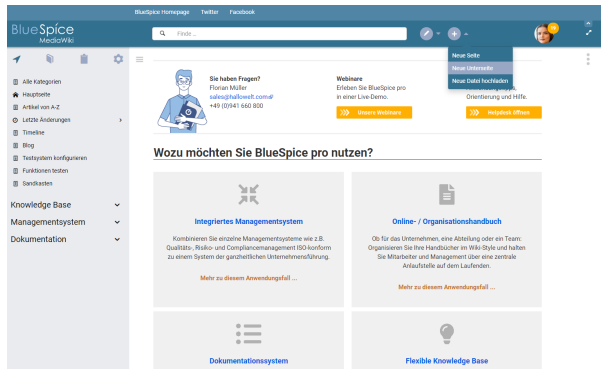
BlueSpice Homepage Twitter Facebook

BlueSpice MediaWiki

Finde...

Neue Seite
Neue Unterseite
Neue Datei hochladen

Alle Kategorien
Hauptseite
Artikel von A-Z
Letzte Änderungen
Timeline
Blog
Testsystem konfigurieren
Funktionen testen
Sandkasten

Knowledge Base
Managementsystem
Dokumentation

Sie haben Fragen?
Florian Müller
sales@hallowelt.com
+49 (0)941 660 800

Webinare
Erleben Sie BlueSpice pro in einer Live-Demo.
Unsere Webinare

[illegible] Orientierung und Hilfe.
Helpdesk öffnen

Wozu möchten Sie BlueSpice pro nutzen?

Integriertes Managementsystem
Kombinieren Sie einzelne Managementsysteme wie z.B. Qualitäts-, Risiko- und Compliancemanagement ISO-konform zu einem System der ganzheitlichen Unternehmensführung.
Mehr zu diesem Anwendungsfall ...

Online- / Organisationshandbuch
Ob für das Unternehmen, eine Abteilung oder ein Team: Organisieren Sie Ihre Handbücher im Wiki-Style und halten Sie Mitarbeiter und Management über eine zentrale Anlaufstelle auf dem Laufenden.
Mehr zu diesem Anwendungsfall ...

Dokumentationssystem

Flexible Knowledge Base